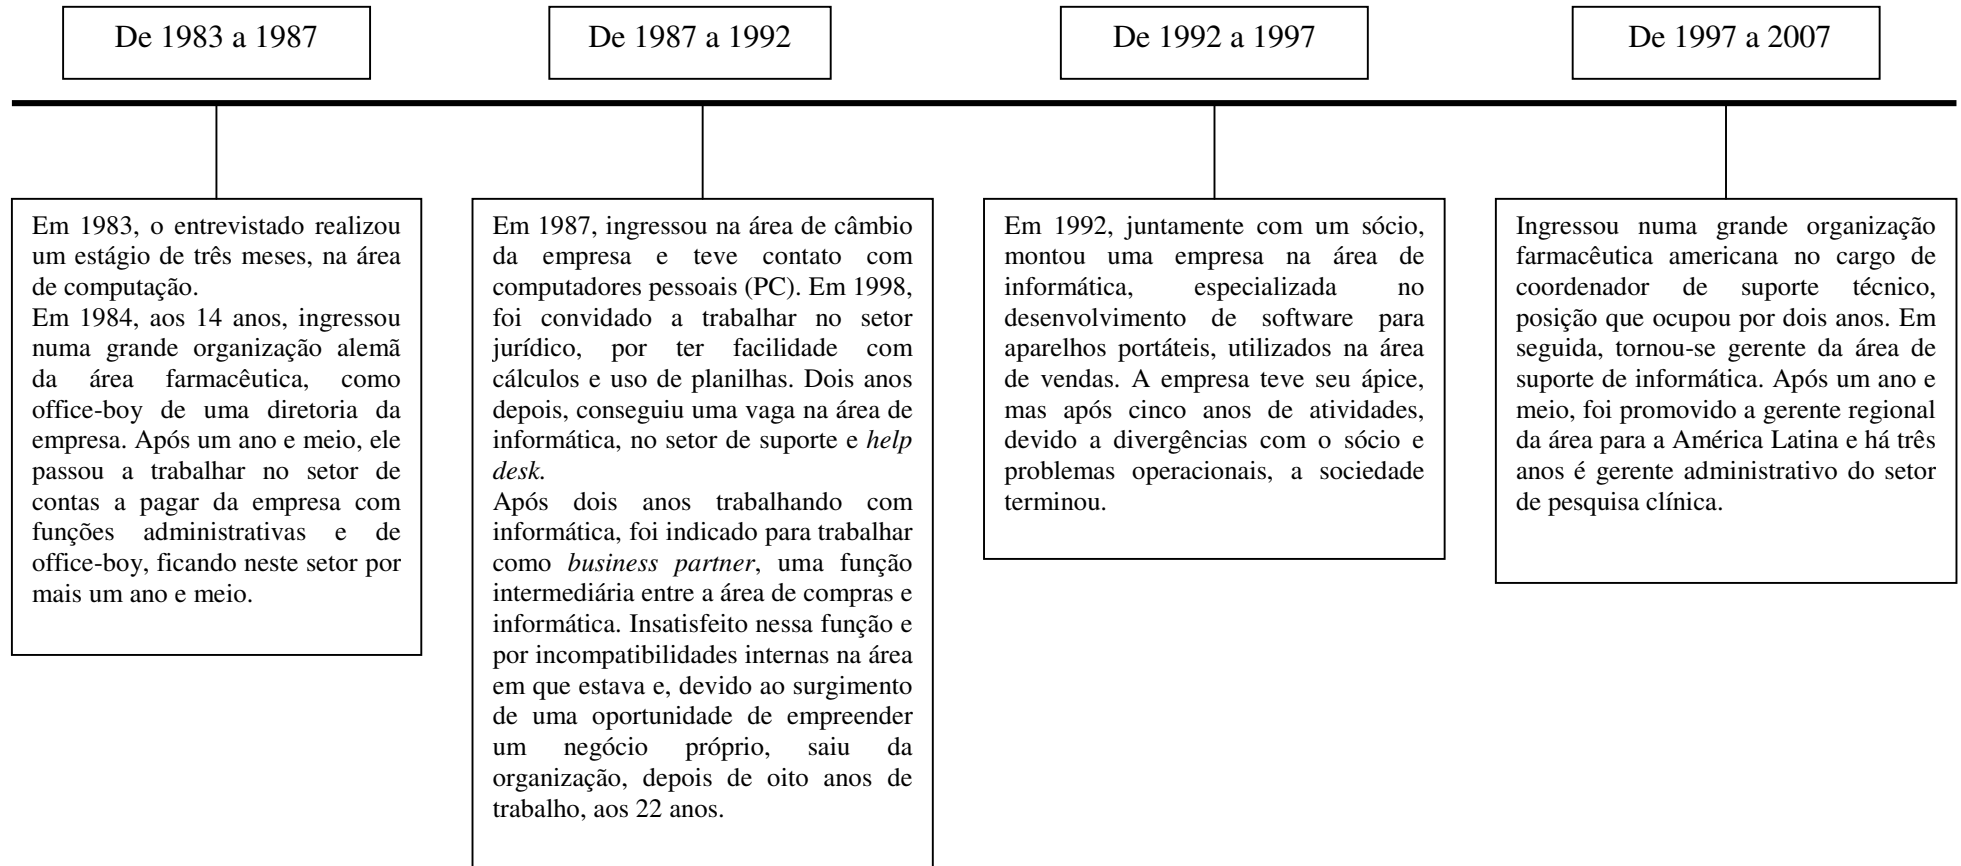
De 1983 a 1987

Em 1983, o entrevistado realizou um estágio de três meses, na área de computação.
Em 1984, aos 14 anos, ingressou numa grande organização alemã da área farmacêutica, como office-boy de uma diretoria da empresa. Após um ano e meio, ele passou a trabalhar no setor de contas a pagar da empresa com funções administrativas e de office-boy, ficando neste setor por mais um ano e meio.

De 1987 a 1992

Em 1987, ingressou na área de câmbio da empresa e teve contato com computadores pessoais (PC). Em 1998, foi convidado a trabalhar no setor jurídico, por ter facilidade com cálculos e uso de planilhas. Dois anos depois, conseguiu uma vaga na área de informática, no setor de suporte e *help desk*.
Após dois anos trabalhando com informática, foi indicado para trabalhar como *business partner*, uma função intermediária entre a área de compras e informática. Insatisfeito nessa função e por incompatibilidades internas na área em que estava e, devido ao surgimento de uma oportunidade de empreender um negócio próprio, saiu da organização, depois de oito anos de trabalho, aos 22 anos.

De 1992 a 1997

Em 1992, juntamente com um sócio, montou uma empresa na área de informática, especializada no desenvolvimento de software para aparelhos portáteis, utilizados na área de vendas. A empresa teve seu ápice, mas após cinco anos de atividades, devido a divergências com o sócio e problemas operacionais, a sociedade terminou.

De 1997 a 2007

Ingressou numa grande organização farmacêutica americana no cargo de coordenador de suporte técnico, posição que ocupou por dois anos. Em seguida, tornou-se gerente da área de suporte de informática. Após um ano e meio, foi promovido a gerente regional da área para a América Latina e há três anos é gerente administrativo do setor de pesquisa clínica.